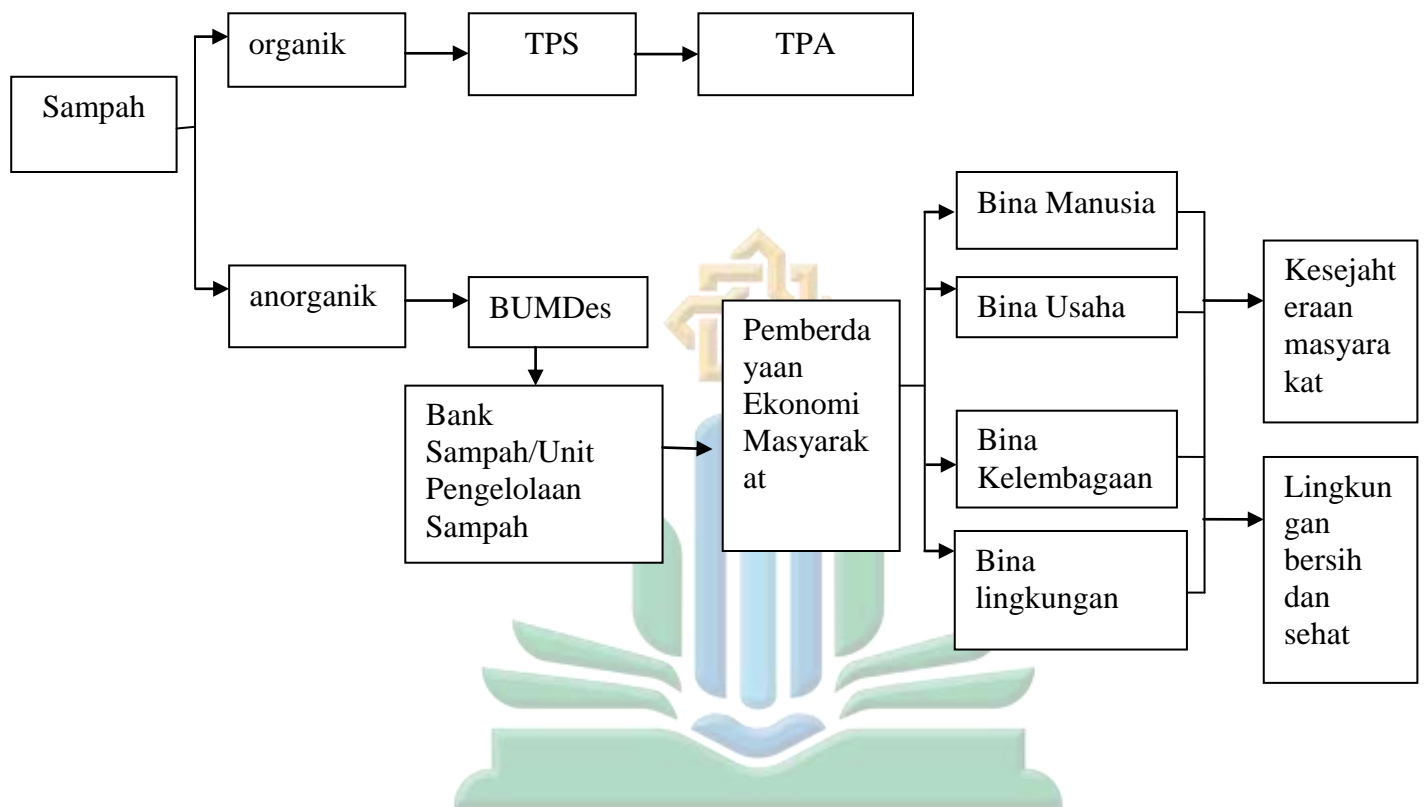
Sampah

organik

TPS

TPA

anorganik

BUMDes

Bank Sampah/Unit Pengelolaan Sampah

Pemberdayaan Ekonomi Masyarakat

Bina Manusia

Bina Usaha

Bina Kelembagaan

Bina lingkungan

Kesejahteraan masyarakat

Lingkungan bersih dan sehat